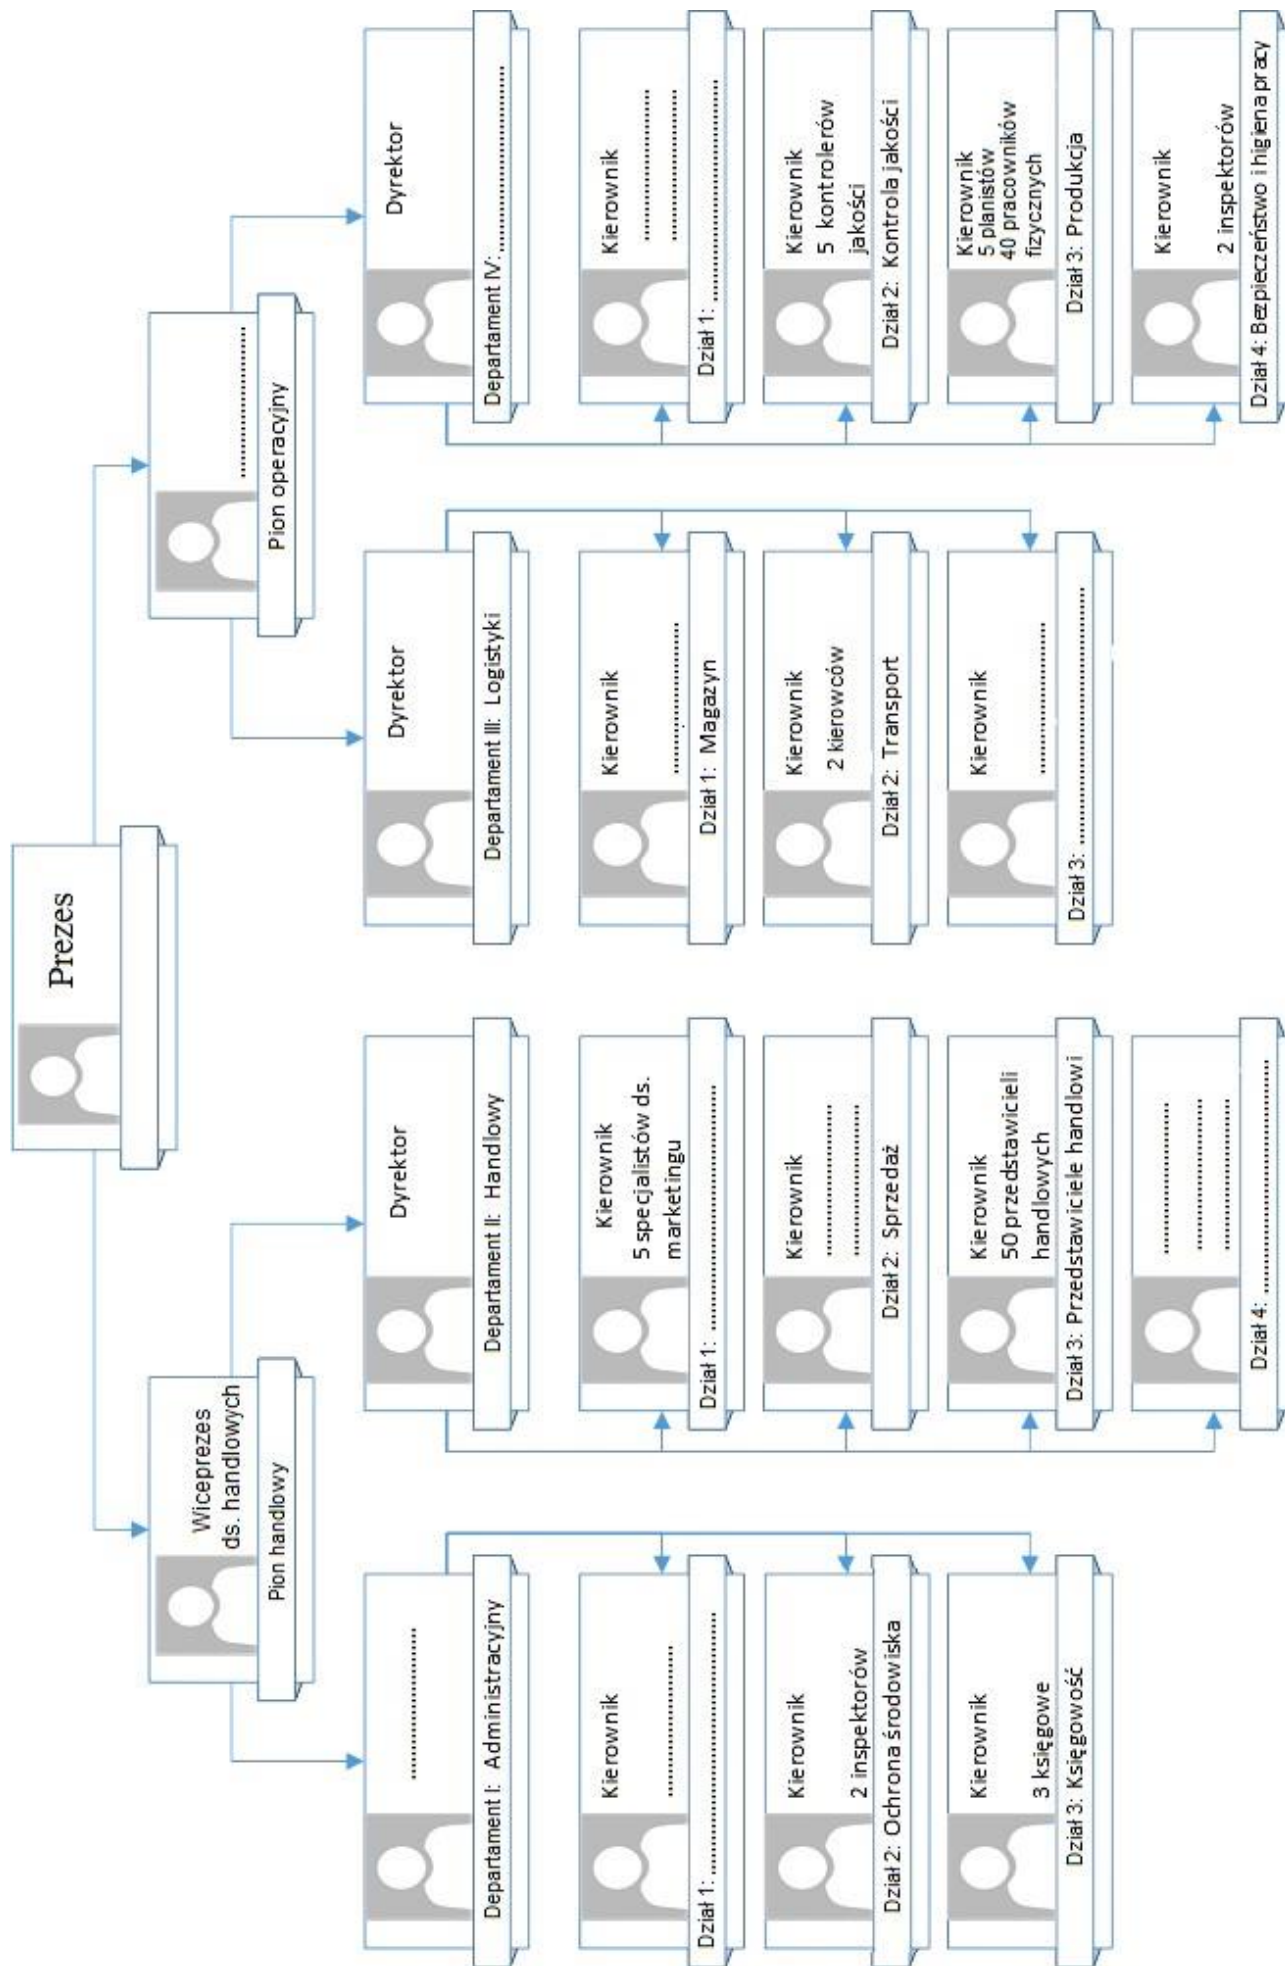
Prezes

Wiceprezes ds. handlowych
Pion handlowy

..........................
Pion operacyjny

..........................
Departament I: Administracyjny

Kierownik
..........................
Dział 1: ..........................

Kierownik
2 inspektorów
Dział 2: Ochrona środowiska

Kierownik
3 księgowe
Dział 3: Księgowość

Dyrektor
Departament II: Handlowy

Kierownik
5 specjalistów ds. marketingu
Dział 1: ..........................

Kierownik
..........................
..........................
Dział 2: Sprzedaż

Kierownik
50 przedstawicieli handlowych
Dział 3: Przedstawiciele handlowi

..........................
..........................
..........................
Dział 4: ..........................

Dyrektor
Departament III: Logistyki

Kierownik
..........................
Dział 1: Magazyn

Kierownik
2 kierowców
Dział 2: Transport

Kierownik
..........................
Dział 3: ..........................

Dyrektor
Departament IV: ..........................

Kierownik
..........................
..........................
Dział 1: ..........................

Kierownik
5 kontrolerów jakości
Dział 2: Kontrola jakości

Kierownik
5 planistów
40 pracowników fizycznych
Dział 3: Produkcja

Kierownik
2 inspektorów
Dział 4: Bezpieczeństwo i higiena pracy